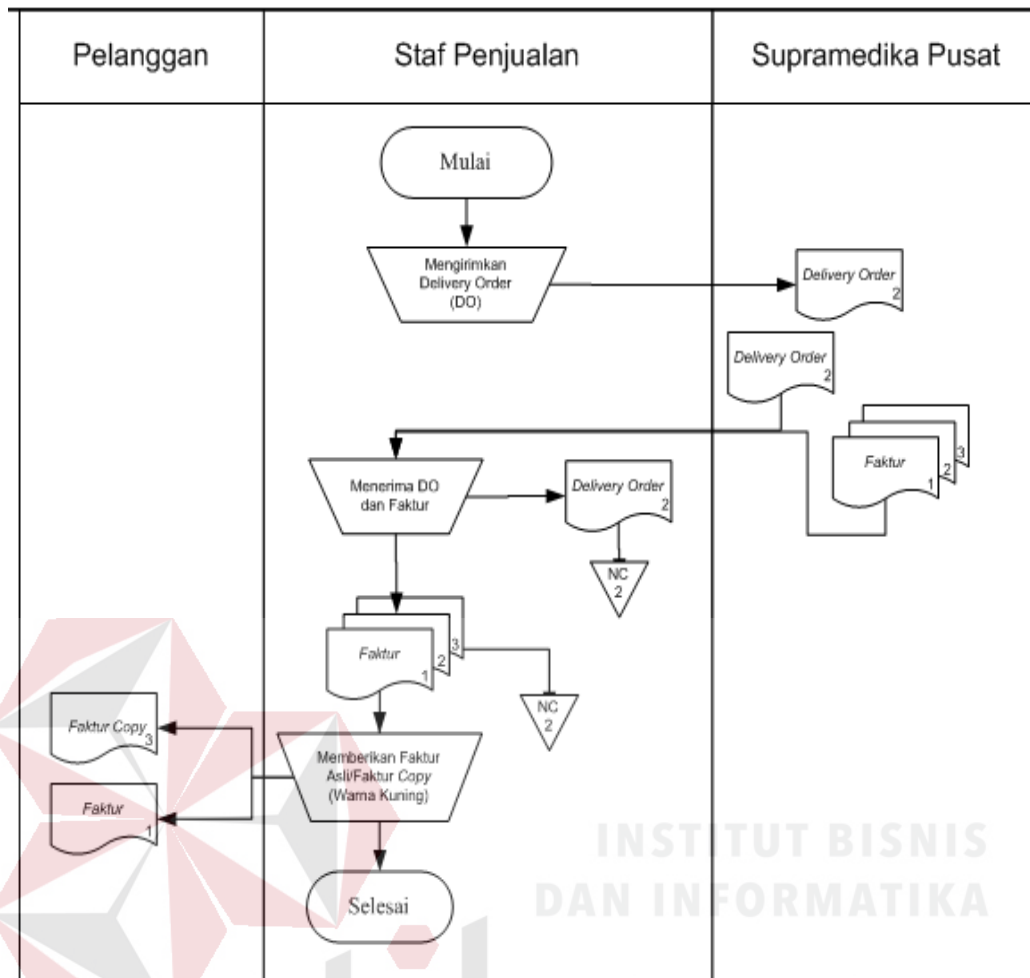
| Pelanggan | Staf Penjualan | Supramedika Pusat |
|---|---|---|

Mulai

Mengirimkan Delivery Order (DO)

Delivery Order 2

Delivery Order 2

Faktur 1 2 3

Menerima DO dan Faktur

Delivery Order 2

NC 2

Faktur 1 2 3

NC 2

Faktur Copy 3

Faktur 1

Memberikan Faktur Asli/Faktur Copy (Warna Kuning)

Selesai

INSTITUT BISNIS
DAN INFORMATIKA